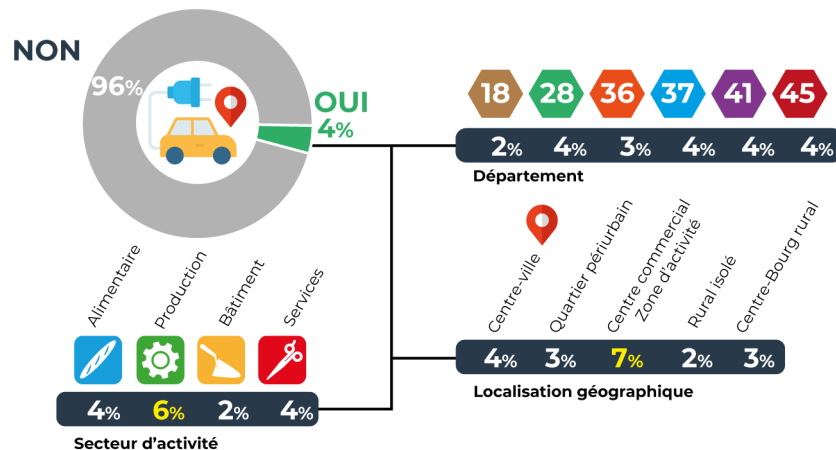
NON

96%

OUI
4%

18 28 36 37 41 45

2% 4% 3% 4% 4% 4%

Département

Centre-ville
Quartier périurbain
Centre commercial Zone d'activité
Rural isolé
Centre-Bourg rural

4% 3% 7% 2% 3%

Localisation géographique

Alimentaire
Production
Bâtiment
Services

4% 6% 2% 4%

Secteur d'activité